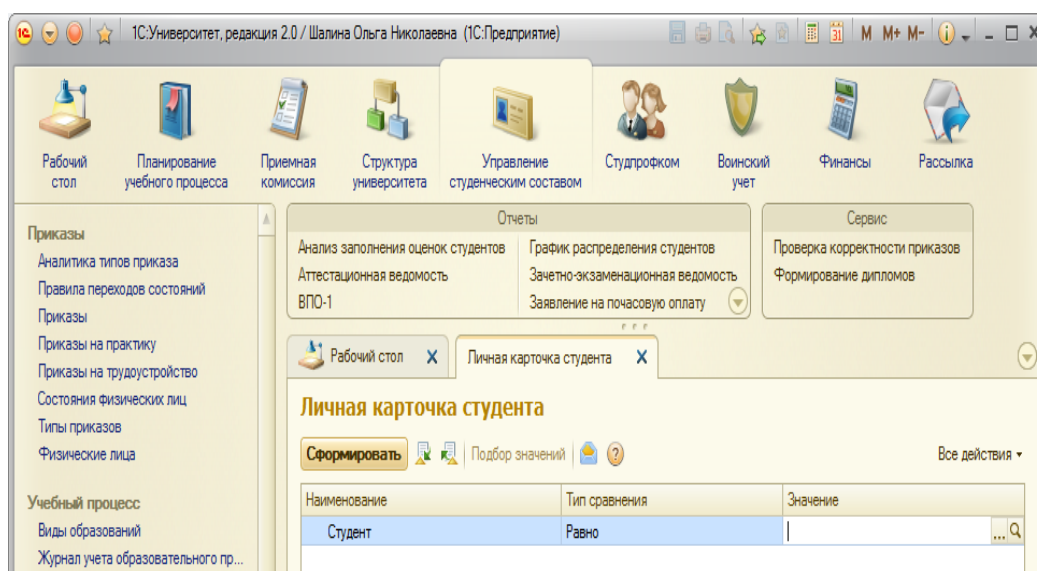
1С:Университет, редакция 2.0 / Шалина Ольга Николаевна (1С:Предприятие)

M M+ M-

Рабочий стол
Планирование учебного процесса
Приемная комиссия
Структура университета
Управление студенческим составом
Студпрофком
Воинский учет
Финансы
Рассылка

Приказы
Аналитика типов приказа
Правила переходов состояний
Приказы
Приказы на практику
Приказы на трудоустройство
Состояния физических лиц
Типы приказов
Физические лица

Учебный процесс
Виды образований
Журнал учета образовательного пр...

Отчеты
Анализ заполнения оценок студентов
Аттестационная ведомость
ВПО-1
График распределения студентов
Зачетно-экзаменационная ведомость
Заявление на почасовую оплату

Сервис
Проверка корректности приказов
Формирование дипломов

Рабочий стол X
Личная карточка студента X

Личная карточка студента

Сформировать
Подбор значений
Все действия

| Наименование | Тип сравнения | Значение |
|---|---|---|
| Студент | Равно | |